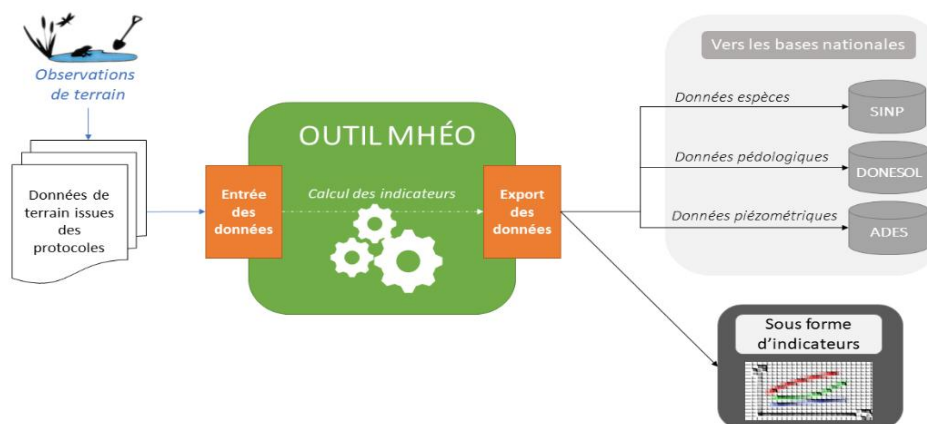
Observations de terrain

Données de terrain issues des protocoles

OUTIL MHÉO

Entrée des données

Calcul des indicateurs

Export des données

Vers les bases nationales

Données espèces

SINP

Données pédologiques

DONESOL

Données piézométriques

ADES

Sous forme d'indicateurs